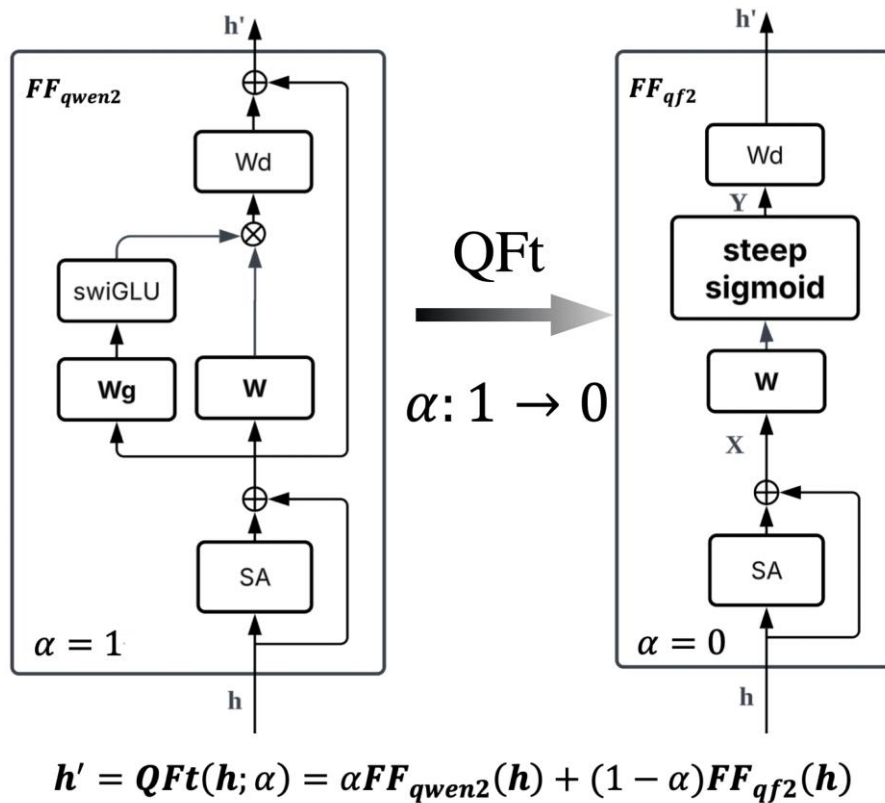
h'

$FF_{qwen2}$

Wd

swiGLU

Wg

W

SA

$\alpha = 1$

h

QFt

$\alpha: 1 \rightarrow 0$

h'

$FF_{qf2}$

Wd

Y

steep sigmoid

W

X

SA

$\alpha = 0$

h

$h' = QFt(h; \alpha) = \alpha FF_{qwen2}(h) + (1 - \alpha) FF_{qf2}(h)$